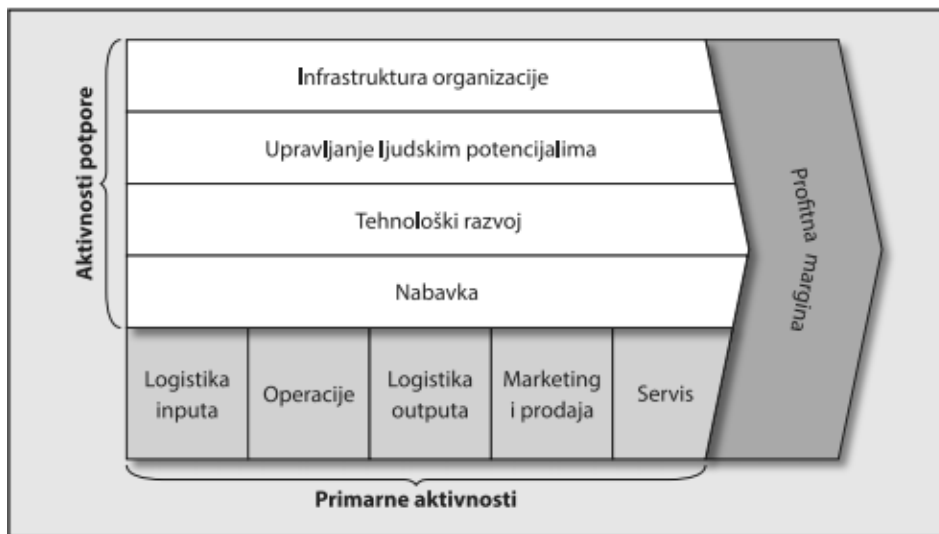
Aktivnosti potpore

Infrastruktura organizacije

Upravljanje ljudskim potencijalima

Tehnološki razvoj

Nabavka

Profitna margina

Logistika inputa

Operacije

Logistika outputa

Marketing i prodaja

Servis

Primarne aktivnosti